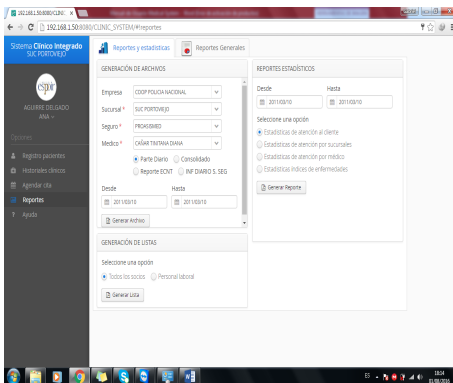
192.168.1.50:8080/CLINIC ×

192.168.1.50:8080/CLINIC_SYSTEM/#/reportes

Sistema Clinico Integrado
SUC PORTOVIEJO

AGUIRRE DELGADO
ANA

Opciones

Registro pacientes
Historiales clinicos
Agendar cita
Reportes
Ayuda

Reportes y estadisticas
Reportes Generales

GENERACIÓN DE ARCHIVOS

Empresa COOP POLICIA NACIONAL
Sucursal * SUC PORTOVIEJO
Seguro * PROASISMED
Medico * CAÑAR TINTAMA DIANA

Parte Diario
Consolidado
Reporte ECNT
INF DIARIO S. SEG

Desde 2011/03/10
Hasta 2011/03/10

Generar Archivo

GENERACIÓN DE LISTAS

Seleccione una opción
Todos los socios
Personal laboral

Generar Lista

REPORTES ESTADÍSTICOS

Desde 2011/03/10
Hasta 2011/03/10

Seleccione una opción
Estadisticas de atención al cliente
Estadisticas de atención por sucursales
Estadisticas de atención por médico
Estadisticas indices de enfermedades

Generar Reporte

ES
18:14
01/08/2016